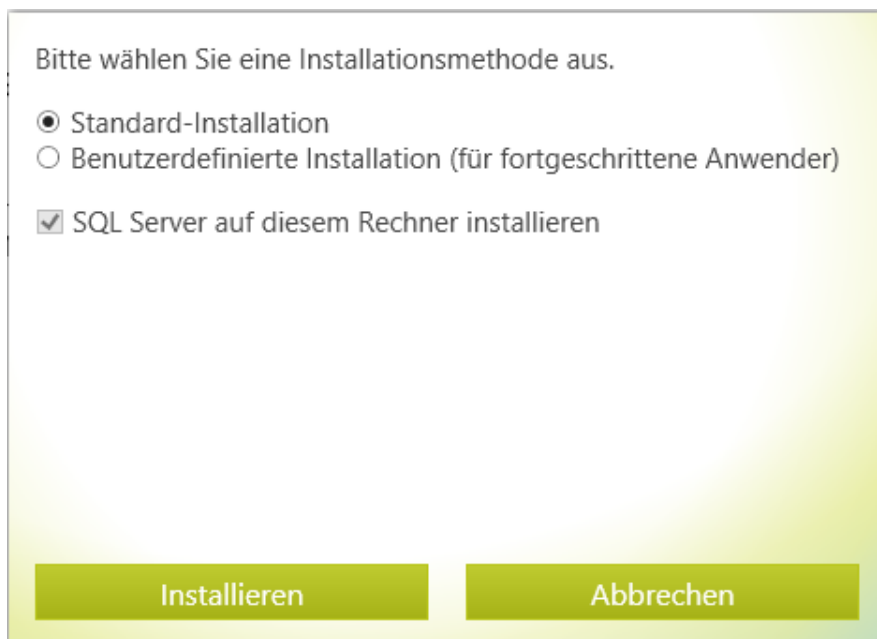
Bitte wählen Sie eine Installationsmethode aus.

◉ Standard-Installation
○ Benutzerdefinierte Installation (für fortgeschrittene Anwender)

☑ SQL Server auf diesem Rechner installieren

Installieren

Abbrechen